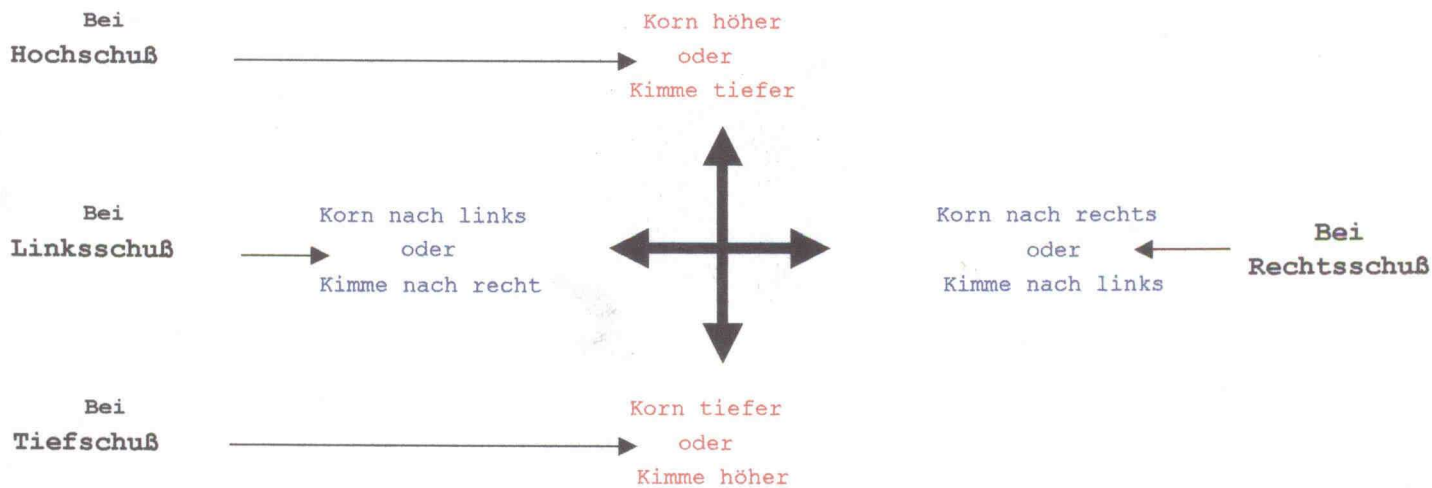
Bei
Hochschuß

Korn höher
oder
Kimme tiefer

Bei
Linksschuß

Korn nach links
oder
Kimme nach recht

Korn nach rechts
oder
Kimme nach links

Bei
Rechtsschuß

Bei
Tiefschuß

Korn tiefer
oder
Kimme höher